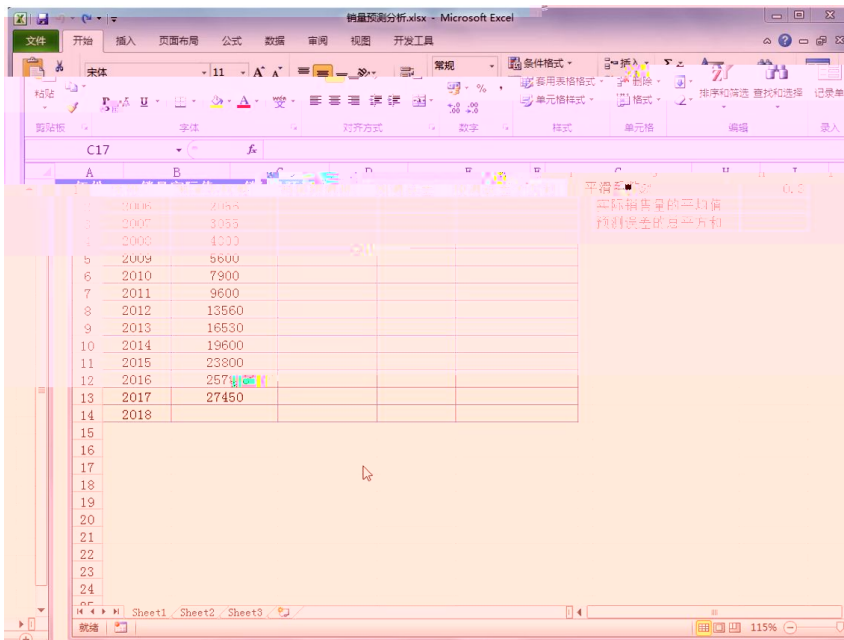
销量预测分析.xlsx - Microsoft Excel

文件 开始 插入 页面布局 公式 数据 审阅 视图 开发工具

宋体 11 常规 条件格式 套用表格格式 单元格样式 插入 删除 格式 排序和筛选 查找和选择 记录单

粘贴 剪贴板 字体 对齐方式 数字 样式 单元格 编辑 录入

C17 $f_x$

平滑系数 0.3
实际销售量的平均值
预测误差的总平方和

| | A | B |
|---|---|---|
| 2 | 2006 | 2463 |
| 3 | 2007 | 3033 |
| 4 | 2008 | 4000 |
| 5 | 2009 | 5600 |
| 6 | 2010 | 7900 |
| 7 | 2011 | 9600 |
| 8 | 2012 | 13560 |
| 9 | 2013 | 16530 |
| 10 | 2014 | 19600 |
| 11 | 2015 | 23800 |
| 12 | 2016 | 257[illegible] |
| 13 | 2017 | 27450 |
| 14 | 2018 | |

15 16 17 18 19 20 21 22 23 24

Sheet1 Sheet2 Sheet3

就绪 115%